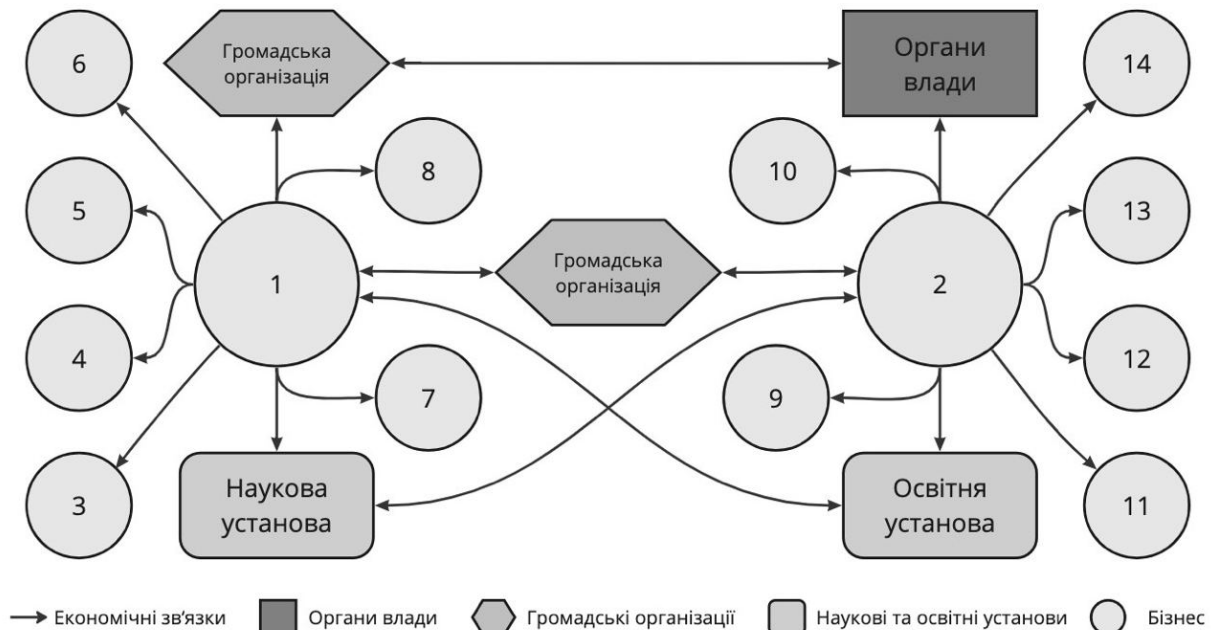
6

Громадська організація

Органи влади

14

8

10

5

13

1

Громадська організація

2

4

12

7

9

3

Наукова установа

Освітня установа

11

Економічні зв'язки
Органи влади
Громадські організації
Наукові та освітні установи
Бізнес